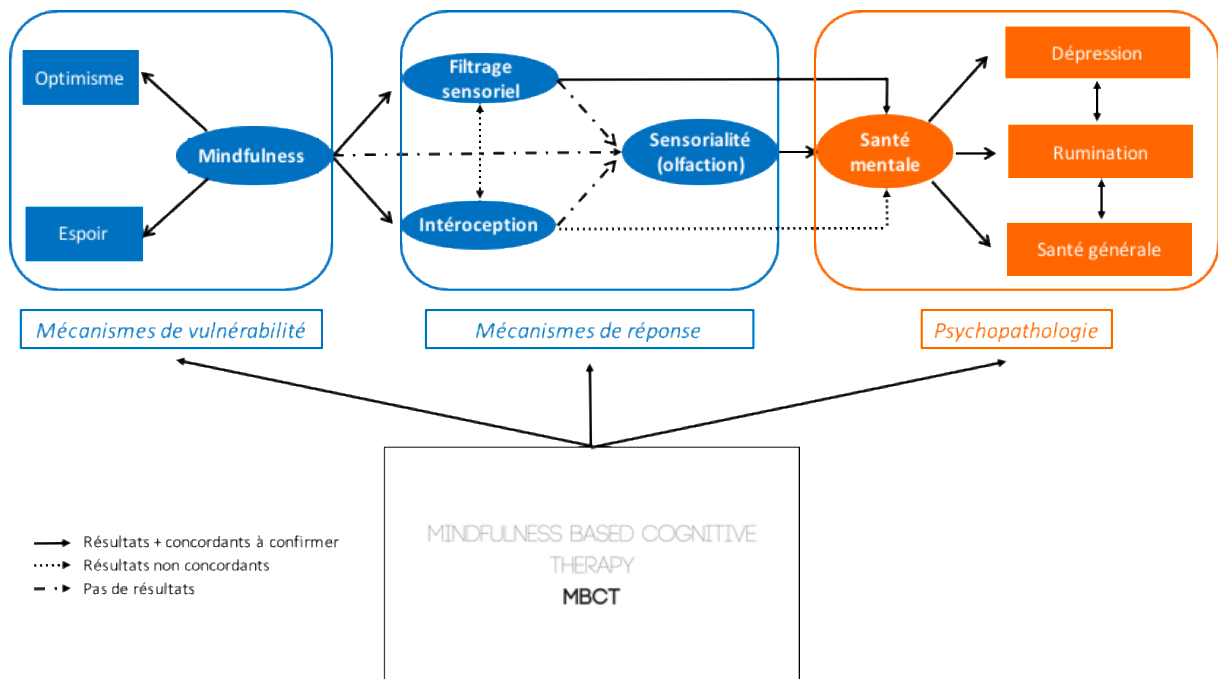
Optimisme

Mindfulness

Espoir

Filtrage sensoriel

Intéroception

Sensorialité (olfaction)

Santé mentale

Dépression

Rumination

Santé générale

Mécanismes de vulnérabilité

Mécanismes de réponse

Psychopathologie

Résultats + concordants à confirmer
Résultats non concordants
Pas de résultats

MINDFULNESS BASED COGNITIVE THERAPY
MBCT